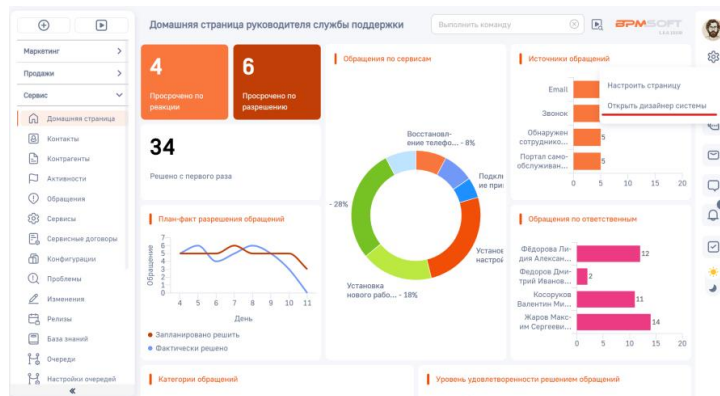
Домашняя страница руководителя службы поддержки

Выполнить команду

BPMSOFT

Маркетинг
Продажи
Сервис
Домашняя страница
Контакты
Контрагенты
Активности
Обращения
Сервисы
Сервисные договоры
Конфигурации
Проблемы
Изменения
Релизы
База знаний
Очереди
Настройки очередей

4
Просрочено по реакции

6
Просрочено по разрешению

34
Решено с первого раза

Обращения по сервисам

Восстановл-ение телефо... - 8%
Подкл ие при
- 28%
Установ настрой
Установка нового рабо... - 18%

Источники обращений

Email
Звонок
Обнаружен сотруднико...
Портал само-обслуживан...

Настроить страницу
Открыть дизайнер системы

0 5 10 15 20

План-факт разрешения обращений

Обращения
7
6
5
4
3
2
1
0
4 5 6 7 8 9 10 11
День

Запланировано решить
Фактически решено

Обращения по ответственным

Фёдорова Лидия Алексан...
Федоров Дмитрий Иванов...
Косоруков Валентин Ми...
Жаров Максим Сергееви...

12
2
11
14

0 5 10 15 20

Категории обращений

Уровень удовлетворенности решением обращений